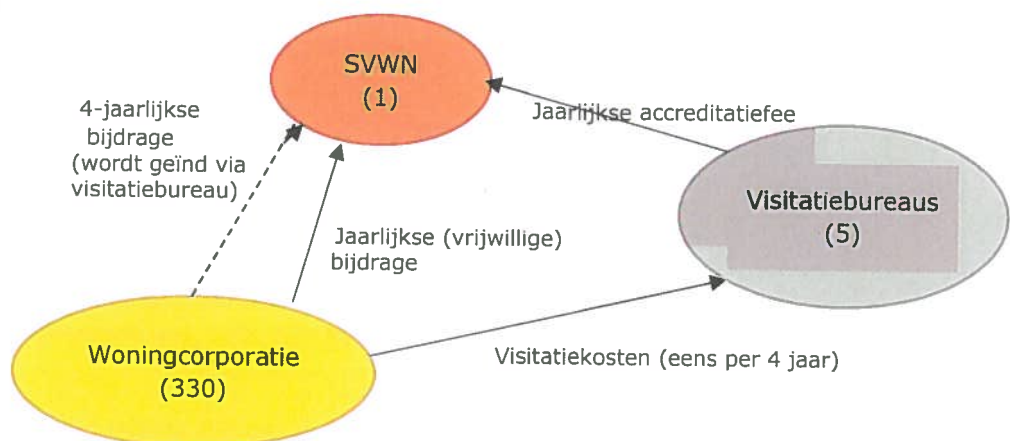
SVWN
(1)

4-jaarlijkse bijdrage (wordt geïnd via visitatiebureau)

Jaarlijkse accreditatiefee

Visitatiebureaus
(5)

Jaarlijkse (vrijwillige) bijdrage

Woningcorporatie
(330)

Visitatiekosten (eens per 4 jaar)